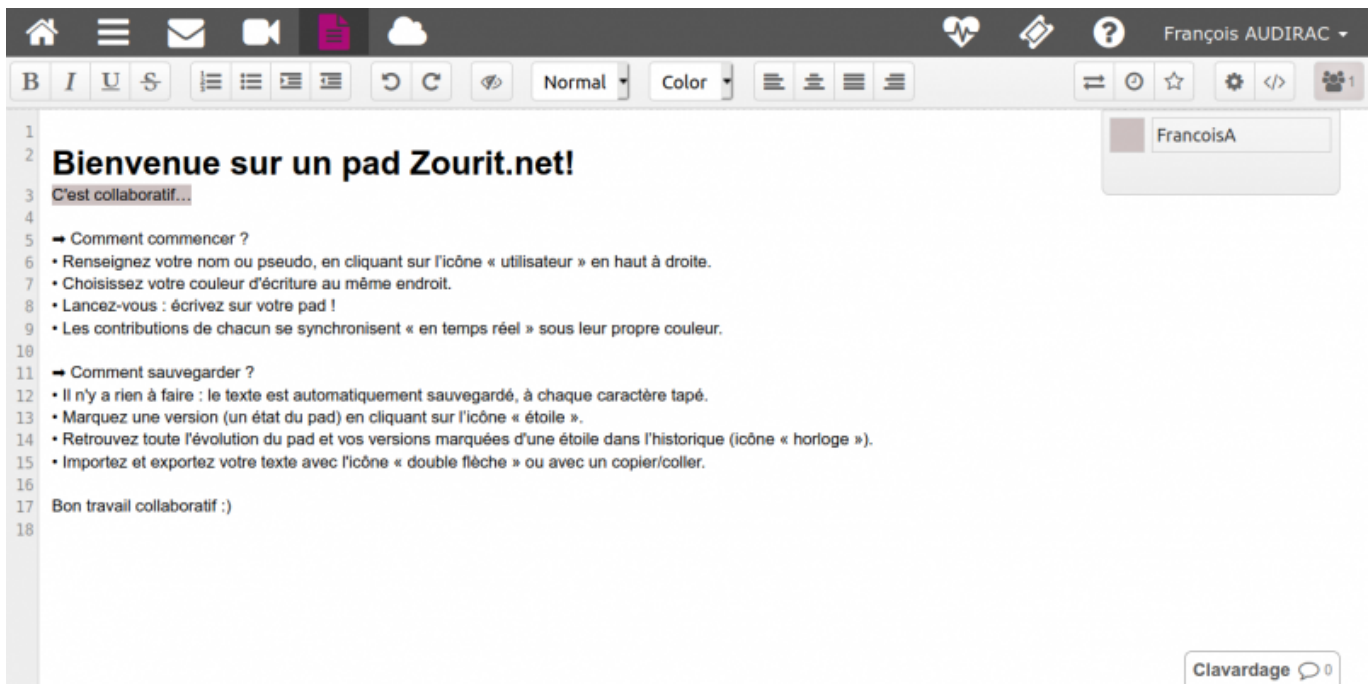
François AUDIRAC

B I U S Normal Color 1

FrancoisA

1
2 Bienvenue sur un pad Zourit.net!
3 C'est collaboratif…
4
5 ➡ Comment commencer ?
6 • Renseignez votre nom ou pseudo, en cliquant sur l'icône « utilisateur » en haut à droite.
7 • Choisissez votre couleur d'écriture au même endroit.
8 • Lancez-vous : écrivez sur votre pad !
9 • Les contributions de chacun se synchronisent « en temps réel » sous leur propre couleur.
10
11 ➡ Comment sauvegarder ?
12 • Il n'y a rien à faire : le texte est automatiquement sauvegardé, à chaque caractère tapé.
13 • Marquez une version (un état du pad) en cliquant sur l'icône « étoile ».
14 • Retrouvez toute l'évolution du pad et vos versions marquées d'une étoile dans l'historique (icône « horloge »).
15 • Importez et exportez votre texte avec l'icône « double flèche » ou avec un copier/coller.
16
17 Bon travail collaboratif :)
18

Clavardage 0